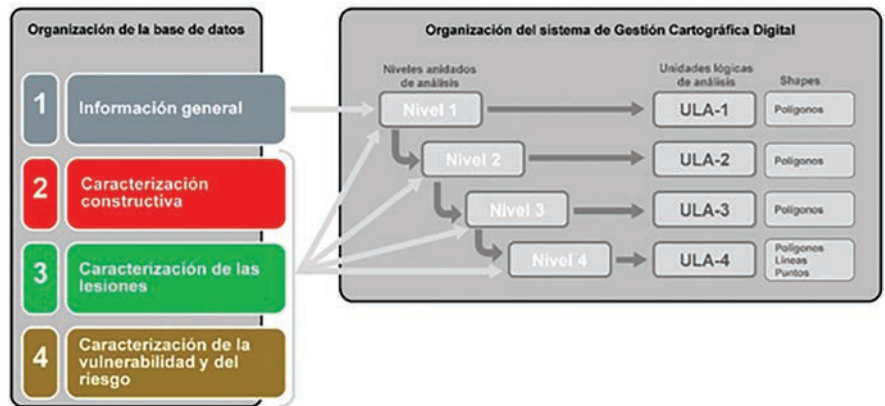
Organización de la base de datos

1 Información general

2 Caracterización constructiva

3 Caracterización de las lesiones

4 Caracterización de la vulnerabilidad y del riesgo

Organización del sistema de Gestión Cartográfica Digital

Niveles anidados de análisis

Unidades lógicas de análisis

Shapes

Nivel 1 ULA-1 Polígonos

Nivel 2 ULA-2 Polígonos

Nivel 3 ULA-3 Polígonos

Nivel 4 ULA-4 Polígonos Líneas Puntos